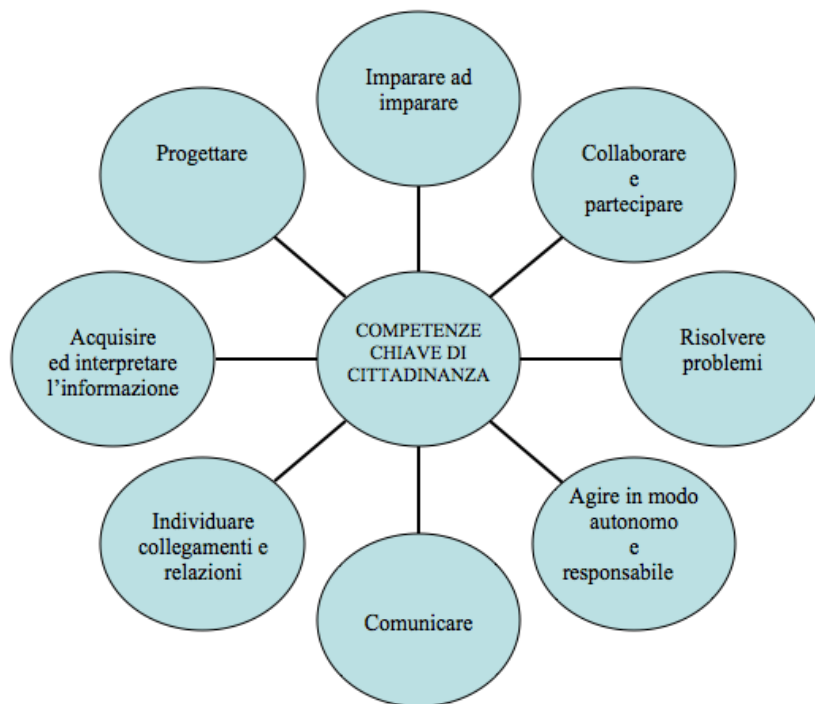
COMPETENZE CHIAVE DI CITTADINANZA

Imparare ad imparare

Collaborare e partecipare

Risolvere problemi

Agire in modo autonomo e responsabile

Comunicare

Individuare collegamenti e relazioni

Acquisire ed interpretare l’informazione

Progettare